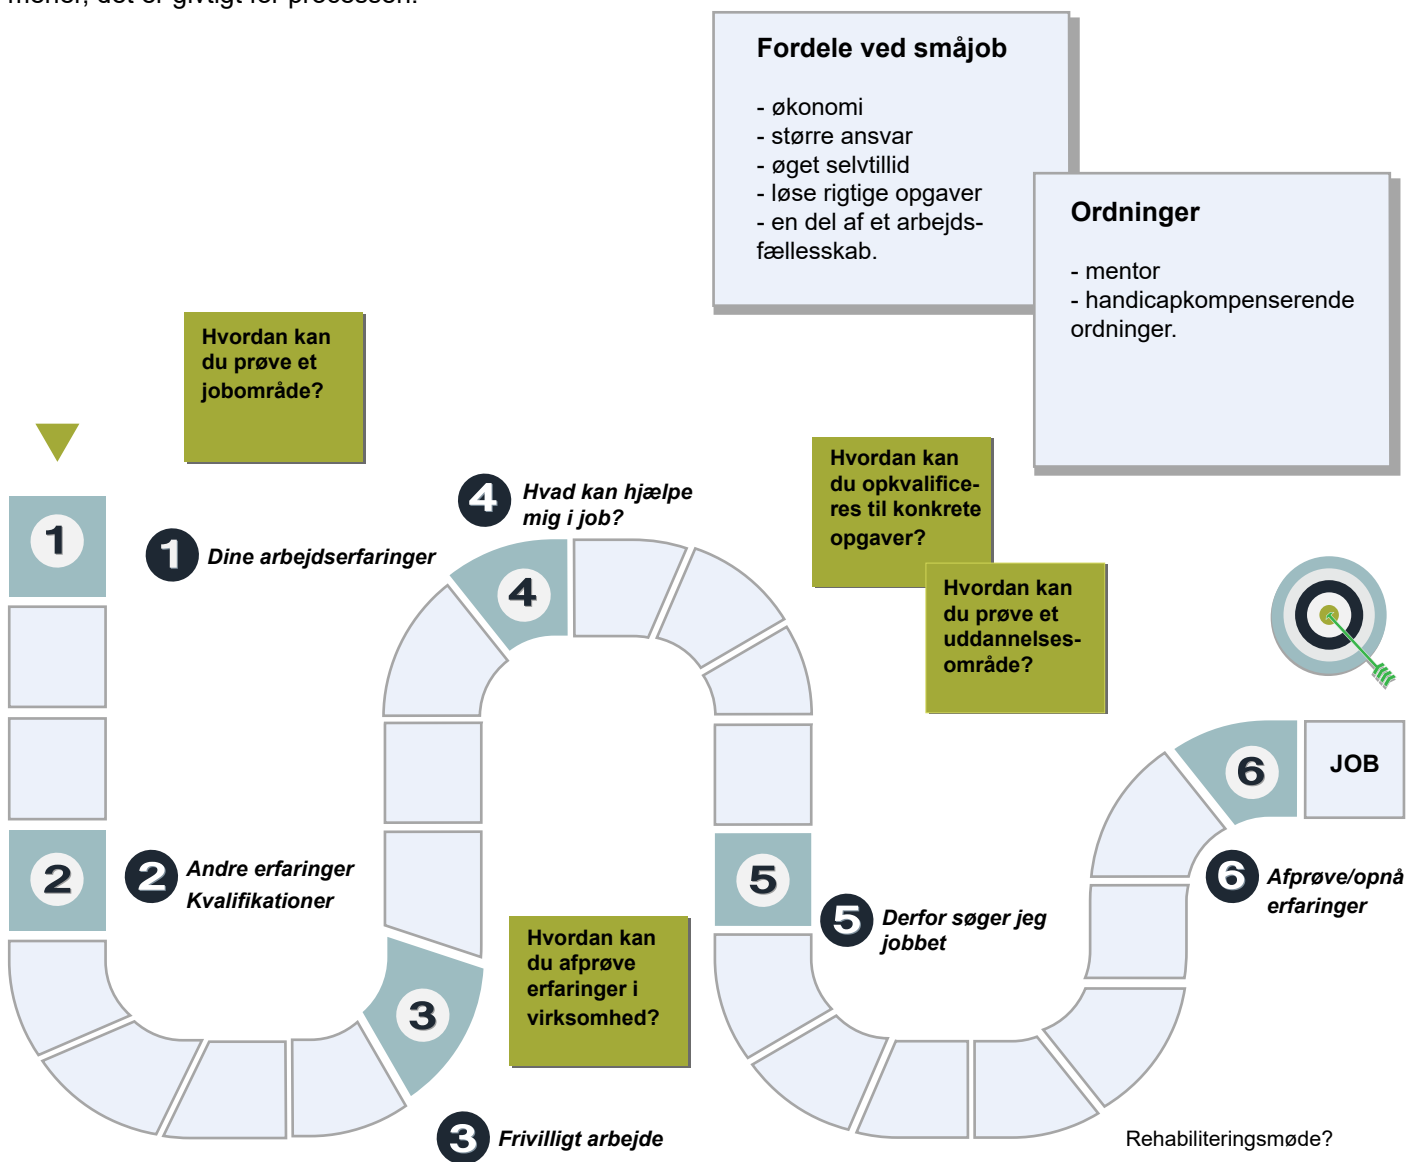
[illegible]

Fordele ved småjob

- økonomi
- større ansvar
- øget selvtillid
- løse rigtige opgaver
- en del af et arbejdsfællesskab.

Ordninger

- mentor
- handicapkompenserende ordninger.

Hvordan kan du prøve et jobområde?

1

1 Dine arbejdserfaringer

4 Hvad kan hjælpe mig i job?

4

Hvordan kan du opkvalificeres til konkrete opgaver?

Hvordan kan du prøve et uddannelsesområde?

6

JOB

2

2 Andre erfaringer Kvalifikationer

5

5 Derfor søger jeg jobbet

6 Afprøve/opnå erfaringer

3

Hvordan kan du afprøve erfaringer i virksomhed?

3 Frivilligt arbejde

Rehabiliteringsmøde?